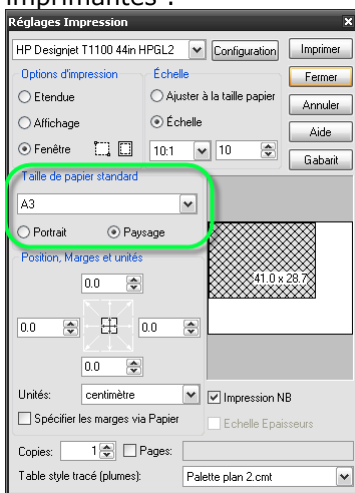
imprimantes :

Réglages Impression

HP Designjet T1100 44in HPGL2
Configuration
Imprimer
Options d'impression
Échelle
Fermer
Etendue
Ajuster à la taille papier
Annuler
Affichage
Échelle
Aide
Fenêtre
10:1
10
Gabarit
Taille de papier standard
A3
Portrait
Paysage
Position, Marges et unités
0.0
0.0
0.0
0.0
41.0 x 28.7
Unités:
centimètre
Impression NB
Spécifier les marges via Papier
Echelle Epaisseurs
Copies:
1
Pages:
Table style tracé (plumes):
Palette plan 2.cmt